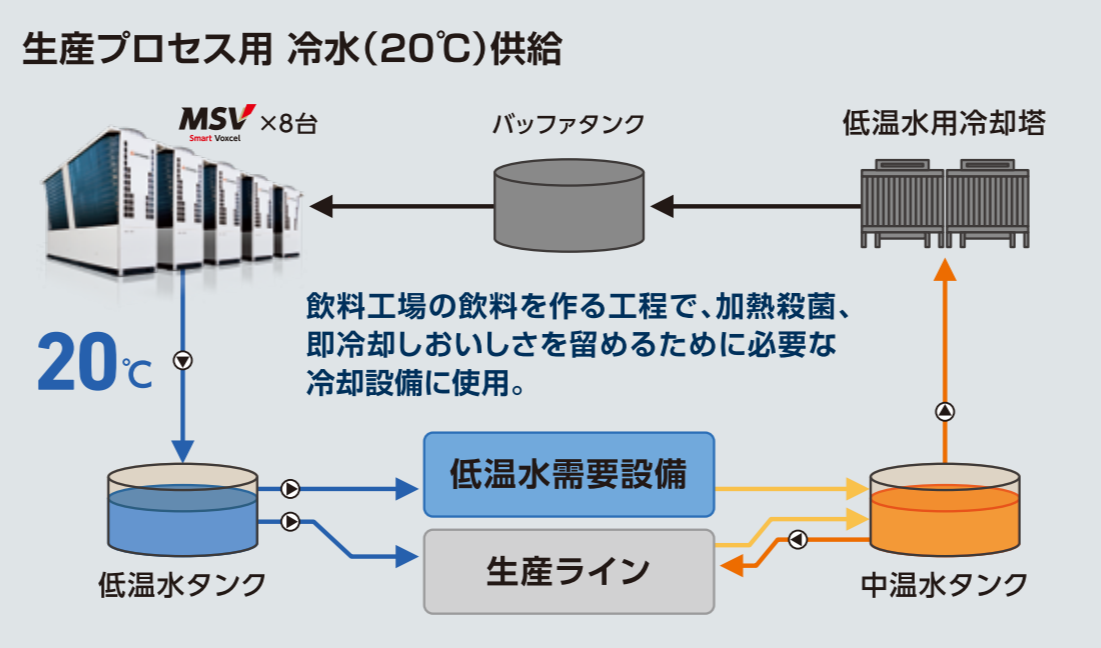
生産プロセス用 冷水(20℃)供給

MSV Smart Voxcel ×8台

バッファタンク

低温水用冷却塔

飲料工場の飲料を作る工程で、加熱殺菌、即冷却しおいしさを留めるために必要な冷却設備に使用。

20℃

低温水需要設備

生産ライン

低温水タンク

中温水タンク